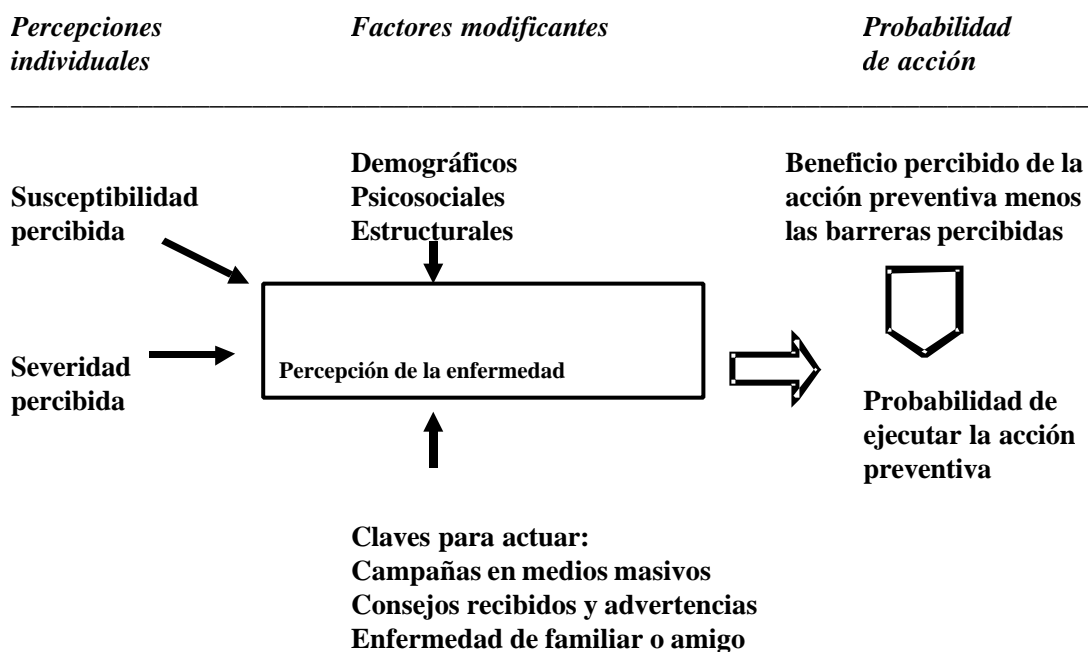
Percepciones individuales

Factores modificantes

Probabilidad de acción

Demográficos
Psicosociales
Estructurales

Beneficio percibido de la acción preventiva menos las barreras percibidas

Susceptibilidad percibida

Severidad percibida

Percepción de la enfermedad

Probabilidad de ejecutar la acción preventiva

Claves para actuar:
Campañas en medios masivos
Consejos recibidos y advertencias
Enfermedad de familiar o amigo